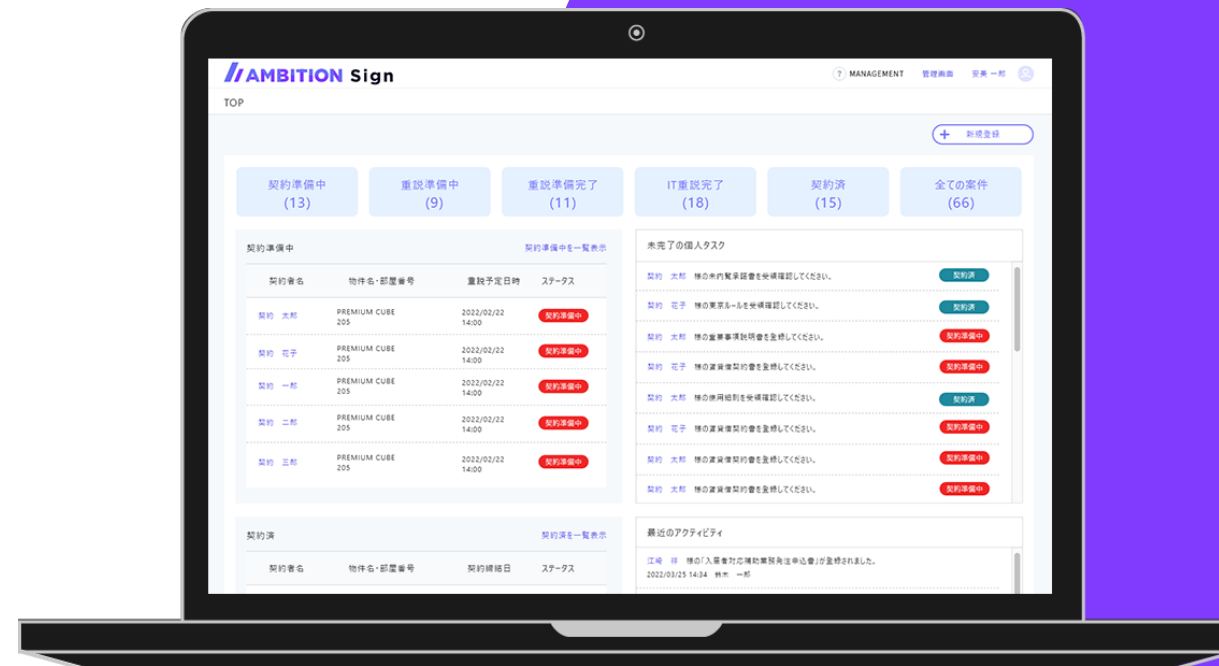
AMBITION Sign

? MANAGEMENT 管理画面 安奏 一郎

TOP

新規登録

| 契約準備中 (13) | 重説準備中 (9) | 重説準備完了 (11) | IT重説完了 (18) | 契約済 (15) | 全ての案件 (66) |
|---|---|---|---|---|---|

契約準備中 契約準備中を一覧表示

| 契約者名 | 物件名・部屋番号 | 重説予定日時 | ステータス |
|---|---|---|---|
| 契約 太郎 | PREMIUM CUBE 205 | 2022/02/22 14:00 | 契約準備中 |
| 契約 花子 | PREMIUM CUBE 205 | 2022/02/22 14:00 | 契約準備中 |
| 契約 一郎 | PREMIUM CUBE 205 | 2022/02/22 14:00 | 契約準備中 |
| 契約 二郎 | PREMIUM CUBE 205 | 2022/02/22 14:00 | 契約準備中 |
| 契約 三郎 | PREMIUM CUBE 205 | 2022/02/22 14:00 | 契約準備中 |

未完了の個人タスク

| | |
|---|---|
| 契約 太郎 様の未納賃料確認を受領確認してください。 | 契約済 |
| 契約 花子 様の東京ルールを受領確認してください。 | 契約済 |
| 契約 太郎 様の重要事項説明書を登録してください。 | 契約準備中 |
| 契約 花子 様の賃貸借契約書を登録してください。 | 契約準備中 |
| 契約 太郎 様の使用細則を受領確認してください。 | 契約済 |
| 契約 花子 様の賃貸借契約書を登録してください。 | 契約準備中 |
| 契約 太郎 様の賃貸借契約書を登録してください。 | 契約準備中 |
| 契約 太郎 様の賃貸借契約書を登録してください。 | 契約準備中 |

契約済 契約済を一覧表示

| 契約者名 | 物件名・部屋番号 | 契約締結日 | ステータス |
|---|---|---|---|

最近のアクティビティ

江崎 洋 様の「入居者対応補助業務発注申込書」を登録されました。
2022/03/25 14:34 鈴木 一郎